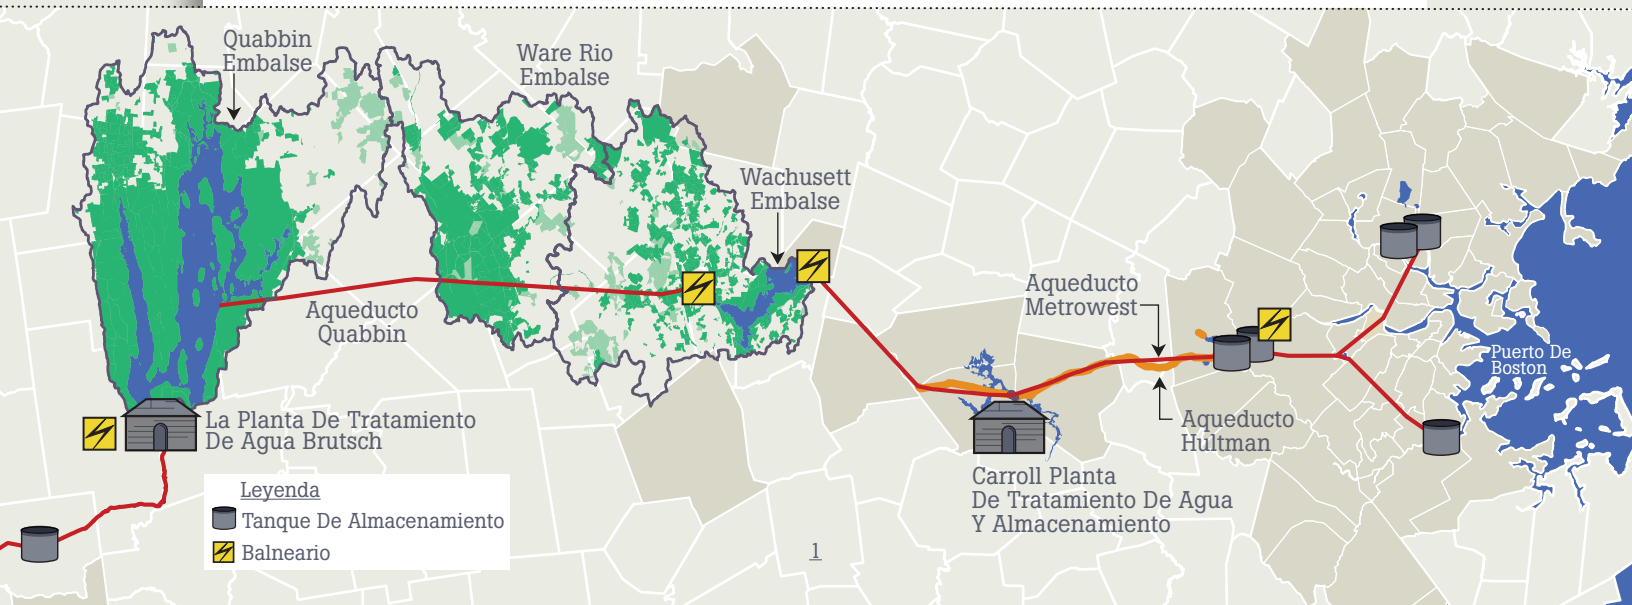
Quabbin Embalse

Ware Rio Embalse

Wachusett Embalse

Aqueducto Quabbin

Aqueducto Metrowest

Puerto De Boston

La Planta De Tratamiento De Agua Brutsch

Aqueducto Hultman

Carroll Planta De Tratamiento De Agua Y Almacenamiento

Leyenda
Tanque De Almacenamiento
Balneario

1